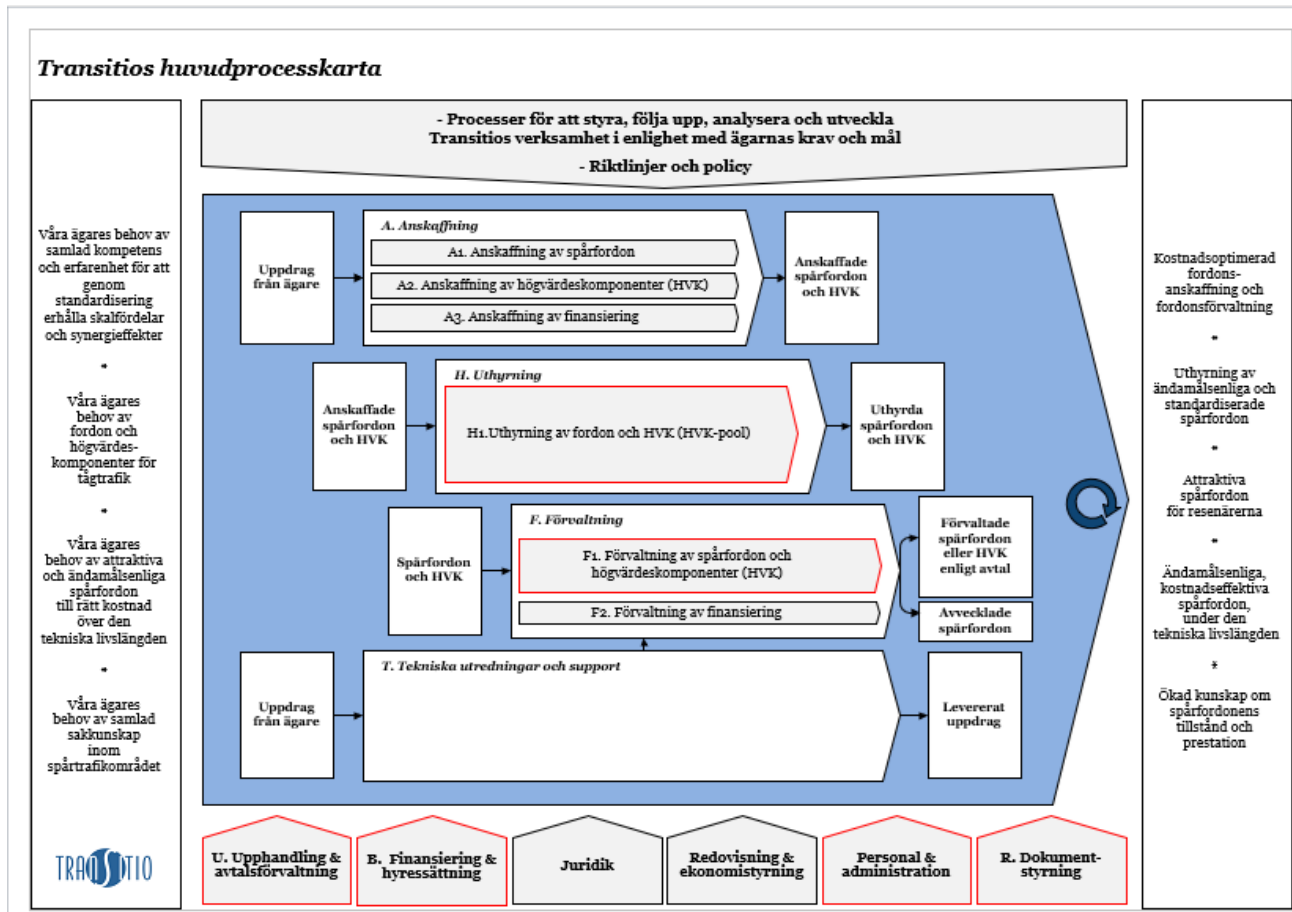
Transitios huvudprocesskarta

Våra ägares behov av samlad kompetens och erfarenhet för att genom standardisering erhålla skalfördelar och synergieffekter

*

Våra ägares behov av fordon och högvärdeskomponenter för tågtrafik

*

Våra ägares behov av attraktiva och ändamålsenliga spårfordon till rätt kostnad över den tekniska livslängden

*

Våra ägares behov av samlad sakkunskap inom spårtrafikområdet

TRANSITIO

- Processer för att styra, följa upp, analysera och utveckla Transitios verksamhet i enlighet med ägarnas krav och mål

- Riktlinjer och policy

Uppdrag från ägare

A. Anskaffning

A1. Anskaffning av spårfordon

A2. Anskaffning av högvärdeskomponenter (HVK)

A3. Anskaffning av finansiering

Anskaffade spårfordon och HVK

Anskaffade spårfordon och HVK

H. Uthyrning

H1.Uthyrning av fordon och HVK (HVK-pool)

Uthyrda spårfordon och HVK

Spårfordon och HVK

F. Förvaltning

F1. Förvaltning av spårfordon och högvärdeskomponenter (HVK)

F2. Förvaltning av finansiering

Förvaltade spårfordon eller HVK enligt avtal

Avvecklade spårfordon

Uppdrag från ägare

T. Tekniska utredningar och support

Levererat uppdrag

Kostnadsoptimerad fordons-anskaffning och fordonsförvaltning

*

Uthyrning av ändamålsenliga och standardiserade spårfordon

*

Attraktiva spårfordon för resenärerna

*

Ändamålsenliga, kostnadseffektiva spårfordon, under den tekniska livslängden

*

Ökad kunskap om spårfordonens tillstånd och prestation

U. Upphandling & avtalsförvaltning

B. Finansiering & hyressättning

Juridik

Redovisning & ekonomistyrning

Personal & administration

R. Dokument-styrning